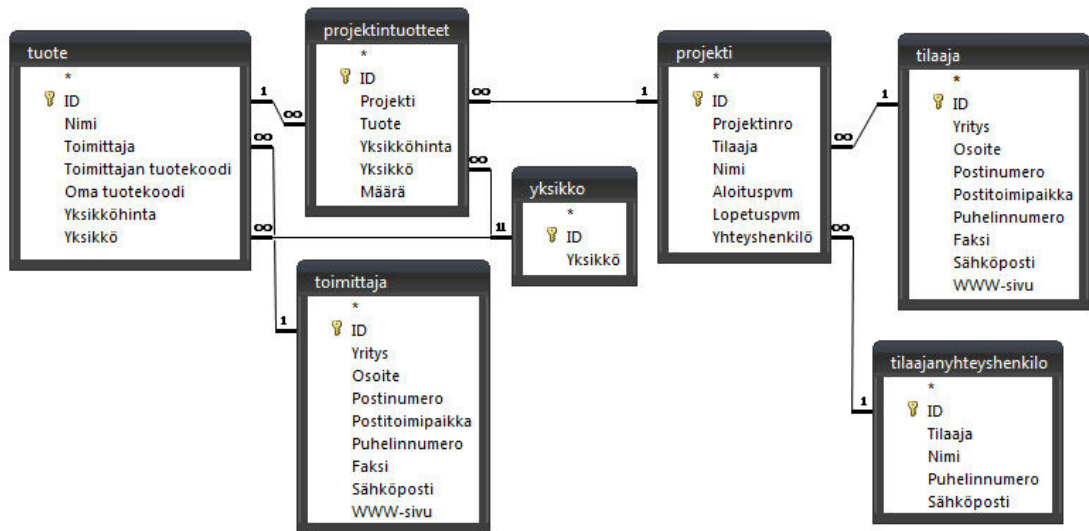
tuote
*
ID
Nimi
Toimittaja
Toimittajan tuotekoodi
Oma tuotekoodi
Yksikköhinta
Yksikkö

1
∞
∞
∞

projektintuotteet
*
ID
Projekti
Tuote
Yksikköhinta
Yksikkö
Määrä

∞
∞
1
1

yksikko
*
ID
Yksikkö

projekti
*
ID
Projektinro
Tilaaja
Nimi
Aloituspvm
Lopetuspvm
Yhteyshenkilö

∞
1
∞

tilaaja
*
ID
Yritys
Osoite
Postinumero
Postitoimipaikka
Puhelinnumero
Faksi
Sähköposti
WWW-sivu

1

toimittaja
*
ID
Yritys
Osoite
Postinumero
Postitoimipaikka
Puhelinnumero
Faksi
Sähköposti
WWW-sivu

1

tilaajanyhteyshenkilo
*
ID
Tilaaja
Nimi
Puhelinnumero
Sähköposti